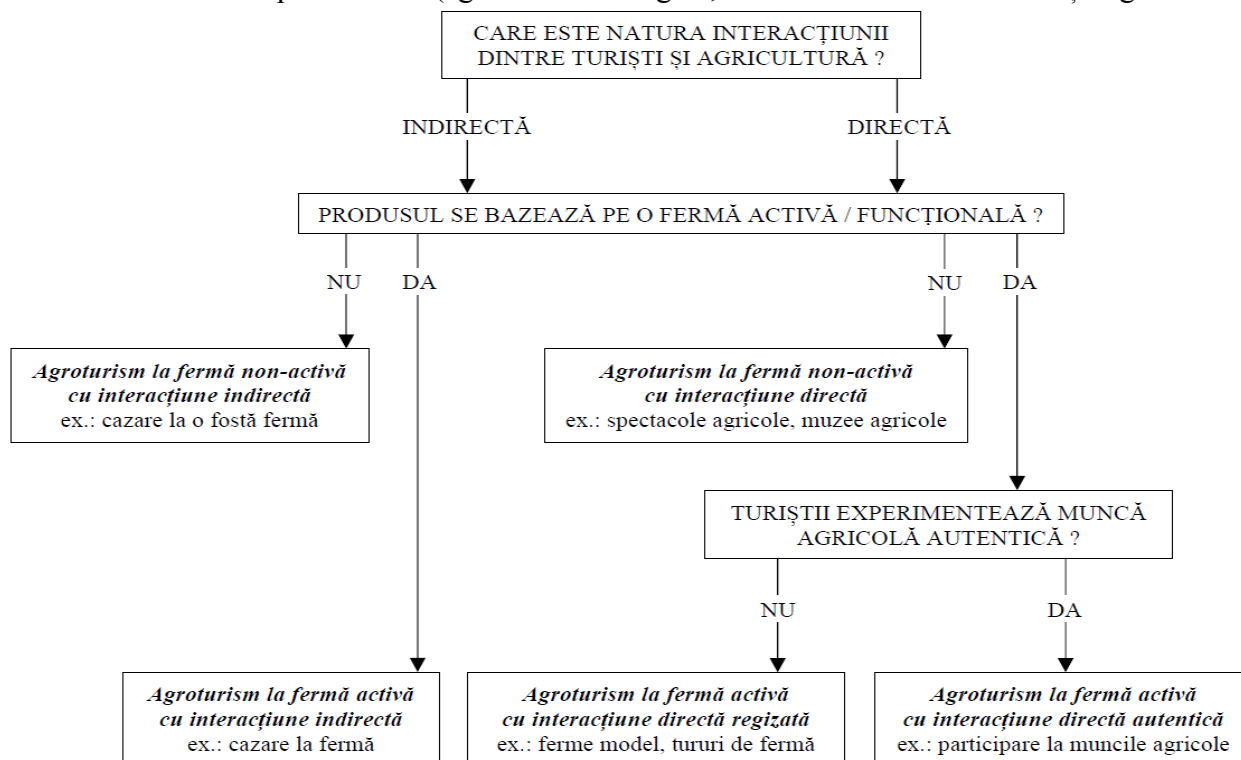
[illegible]

CARE ESTE NATURA INTERACȚIUNII DINTRE TURIȘTI ȘI AGRICULTURĂ ?

INDIRECTĂ

DIRECTĂ

PRODUSUL SE BAZEAZĂ PE O FERMĂ ACTIVĂ / FUNCȚIONALĂ ?

NU

DA

NU

DA

*Agroturism la fermă non-activă cu interacțiune indirectă*
ex.: cazare la o fostă fermă

*Agroturism la fermă non-activă cu interacțiune directă*
ex.: spectacole agricole, muzee agricole

TURIȘTII EXPERIMENTEAZĂ MUNCĂ AGRICOLĂ AUTENTICĂ ?

NU

DA

*Agroturism la fermă activă cu interacțiune indirectă*
ex.: cazare la fermă

*Agroturism la fermă activă cu interacțiune directă regizată*
ex.: ferme model, tururi de fermă

*Agroturism la fermă activă cu interacțiune directă autentică*
ex.: participare la muncile agricole